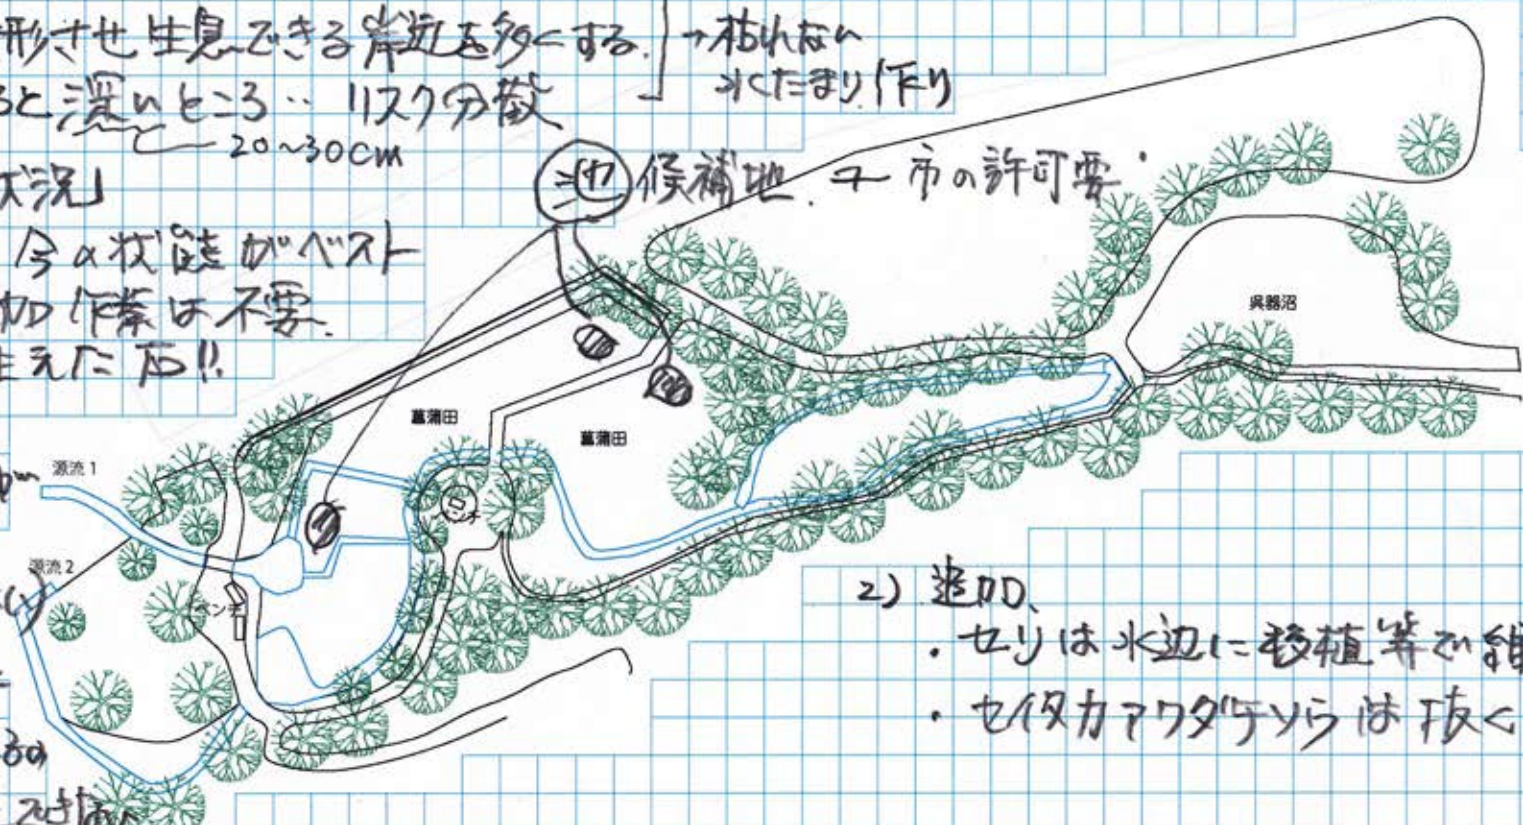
形させ生息できる岸辺を多くする。 → 枯れない水たまり作り
ると深いところ‥ リスク分散
20~30cm
状況」
今の状態がベスト
加作業は不要
えた方!!
池 候補地. ← 市の許可要
呉服沼
菖蒲田
菖蒲田
源流1
源流2
ベンチ
2) 追加、
・セリは水辺に移植等で維
・セイタカアワダチソウは抜く
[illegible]